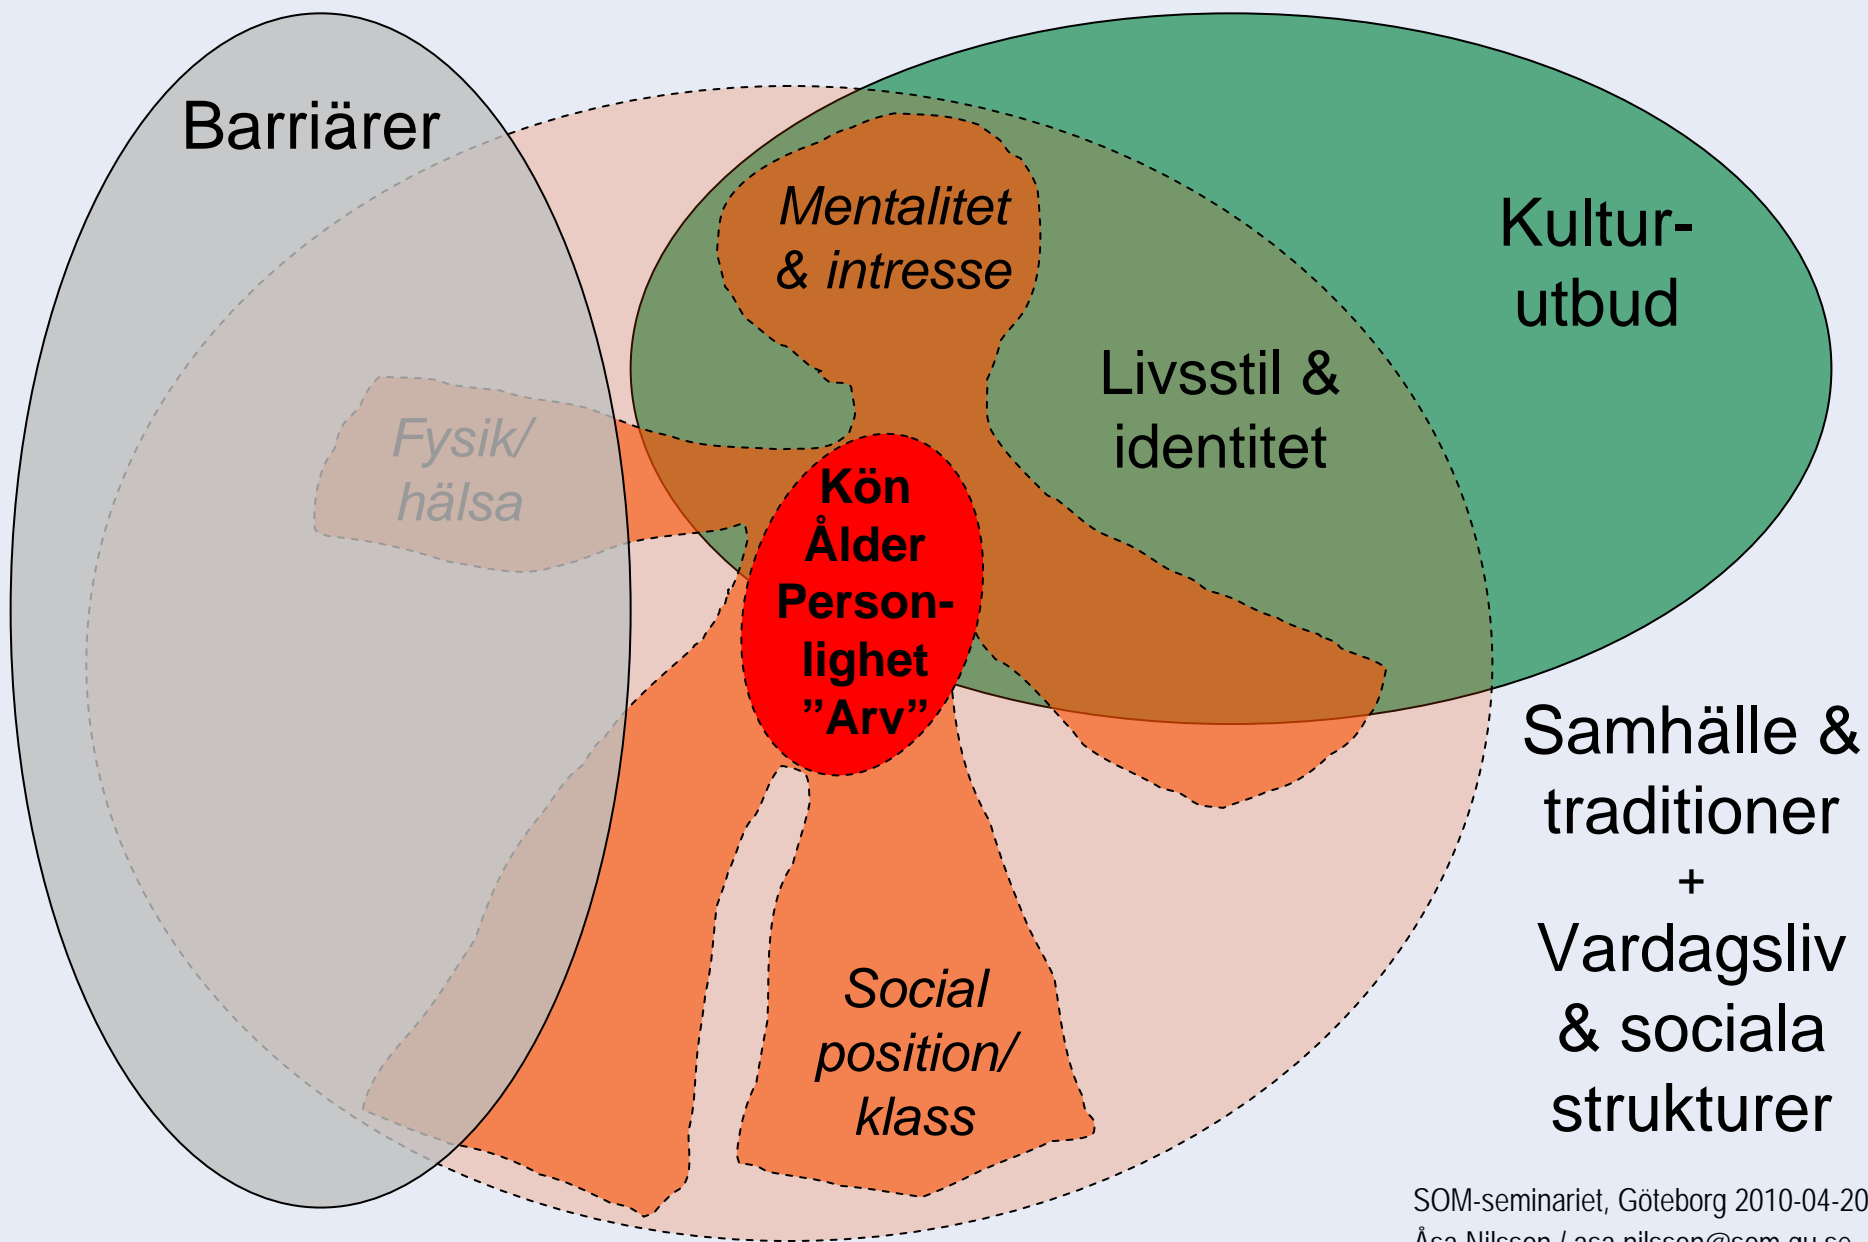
Barriärer

Mentalitet & intresse

Kultur-utbud

Livsstil & identitet

Fysik/ hälsa

Kön Ålder Personlighet ”Arv”

Samhälle & traditioner + Vardagsliv & sociala strukturer

Social position/ klass

SOM-seminariet, Göteborg 2010-04-20
Åsa Nilsson / asa.nilsson@som.gu.se